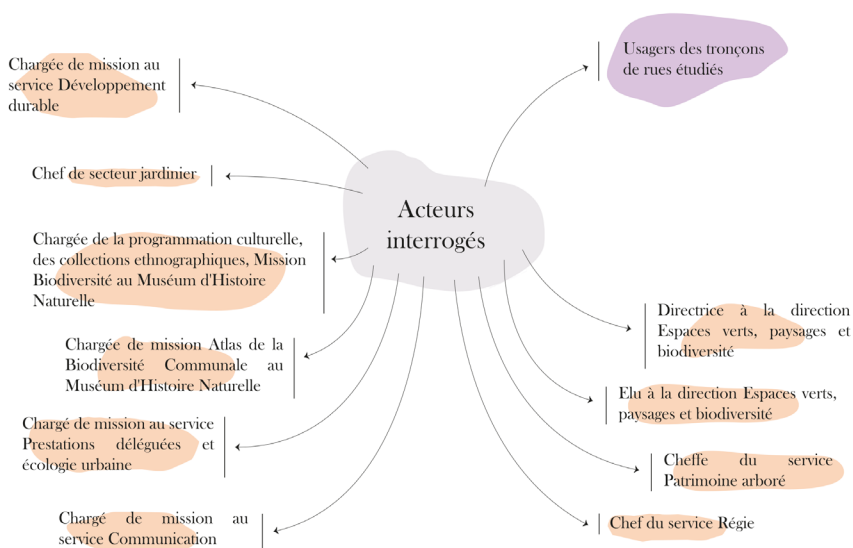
Acteurs interrogés

Usagers des tronçons de rues étudiés

Chargée de mission au service Développement durable

Chef de secteur jardinier

Chargée de la programmation culturelle, des collections ethnographiques, Mission Biodiversité au Muséum d'Histoire Naturelle

Chargée de mission Atlas de la Biodiversité Communale au Muséum d'Histoire Naturelle

Chargé de mission au service Prestations déléguées et écologie urbaine

Chargé de mission au service Communication

Directrice à la direction Espaces verts, paysages et biodiversité

Elu à la direction Espaces verts, paysages et biodiversité

Cheffe du service Patrimoine arboré

Chef du service Régie